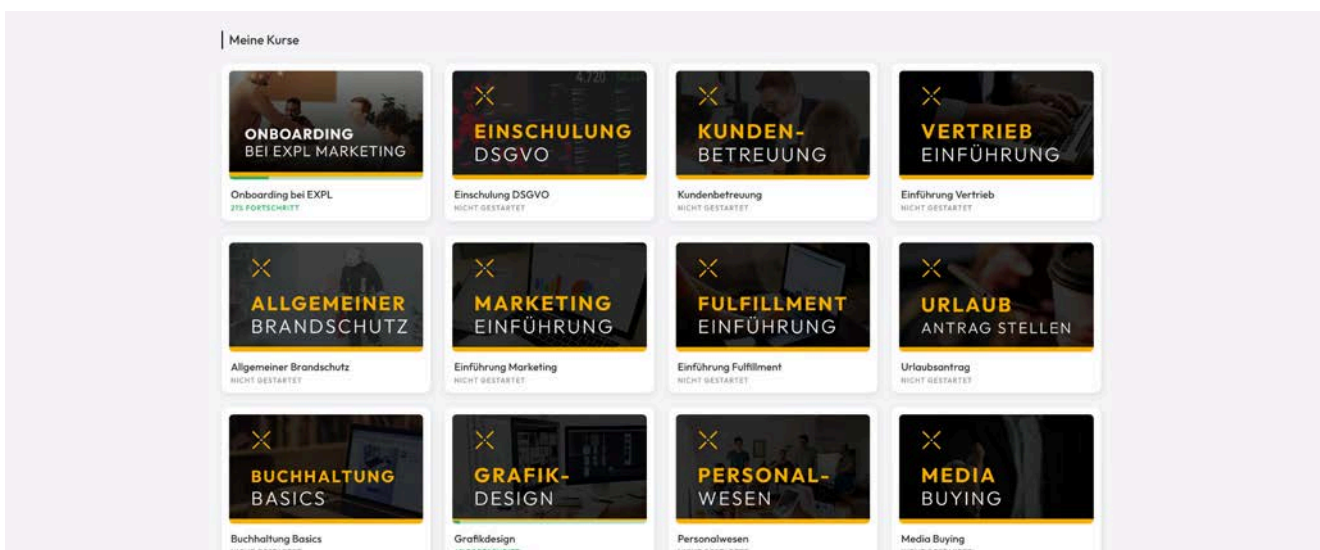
Meine Kurse

ONBOARDING
BEI EXPL MARKETING
Onboarding bei EXPL
2% FORTSCHRITT

EINSCHULUNG
DSGVO
Einschulung DSGVO
NICHT GESTARTET

KUNDEN-
BETREUUNG
Kundenbetreuung
NICHT GESTARTET

VERTRIEB
EINFÜHRUNG
Einführung Vertrieb
NICHT GESTARTET

ALLGEMEINER
BRANDSCHUTZ
Allgemeiner Brandschutz
NICHT GESTARTET

MARKETING
EINFÜHRUNG
Einführung Marketing
NICHT GESTARTET

FULFILLMENT
EINFÜHRUNG
Einführung Fulfillment
NICHT GESTARTET

URLAUB
ANTRAG STELLEN
Urlaubsantrag
NICHT GESTARTET

BUCHHALTUNG
BASICS
Buchhaltung Basics
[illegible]

GRAFIK-
DESIGN
Grafikdesign
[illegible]

PERSONAL-
WESEN
Personalwesen
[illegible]

MEDIA
BUYING
Media Buying
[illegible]